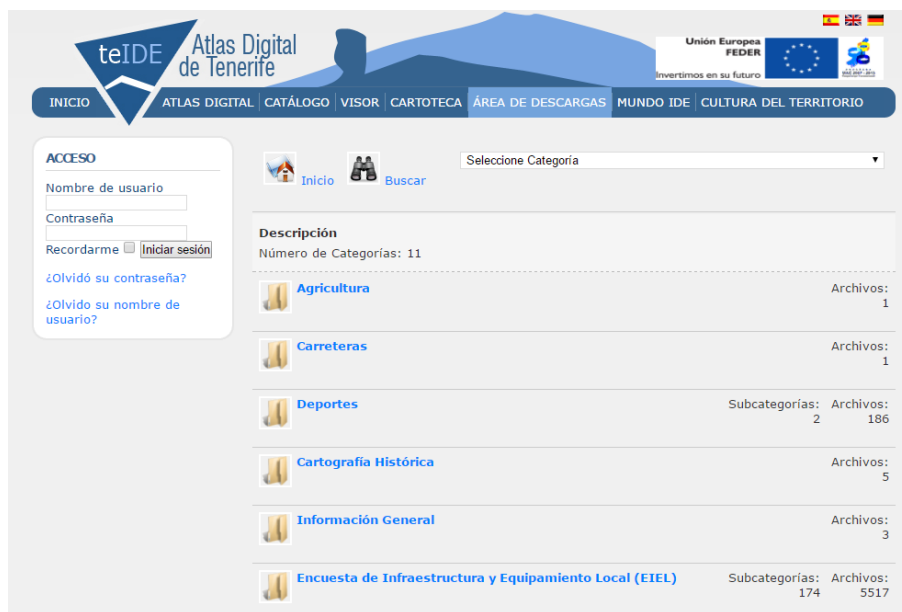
teIDE Atlas Digital de Tenerife

Unión Europea
FEDER
Invertimos en su futuro

INICIO ATLAS DIGITAL CATÁLOGO VISOR CARTOTECA ÁREA DE DESCARGAS MUNDO IDE CULTURA DEL TERRITORIO

ACCESO
Nombre de usuario
Contraseña
Recordarme Iniciar sesión
¿Olvidó su contraseña?
¿Olvido su nombre de usuario?

Inicio Buscar
Seleccione Categoria

Descripción
Número de Categorías: 11

Agricultura Archivos: 1

Carreteras Archivos: 1

Deportes Subcategorías: 2 Archivos: 186

Cartografía Histórica Archivos: 5

Información General Archivos: 3

Encuesta de Infraestructura y Equipamiento Local (EIEL) Subcategorías: 174 Archivos: 5517